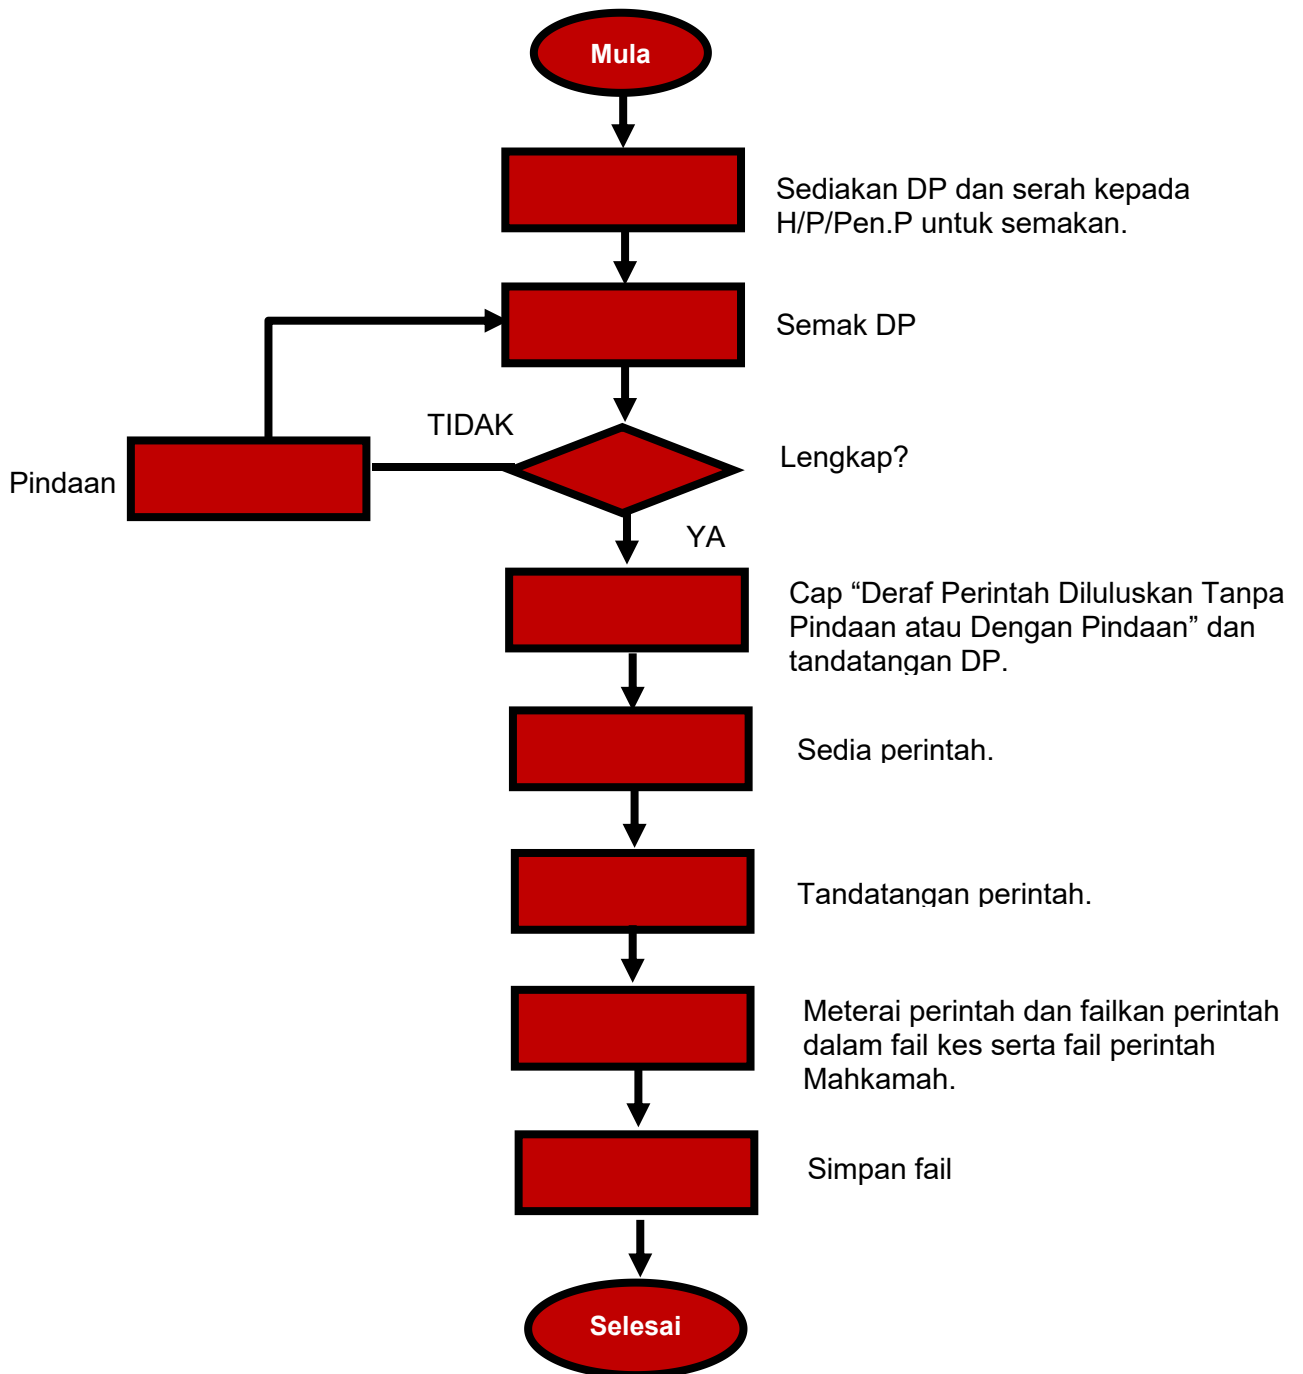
Mula

Sediakan DP dan serah kepada H/P/Pen.P untuk semakan.

Semak DP

TIDAK

Pindaan

Lengkap?

YA

Cap “Deraf Perintah Diluluskan Tanpa Pindaan atau Dengan Pindaan” dan tandatangan DP.

Sedia perintah.

Tandatangan perintah.

Meterai perintah dan failkan perintah dalam fail kes serta fail perintah Mahkamah.

Simpan fail

Selesai